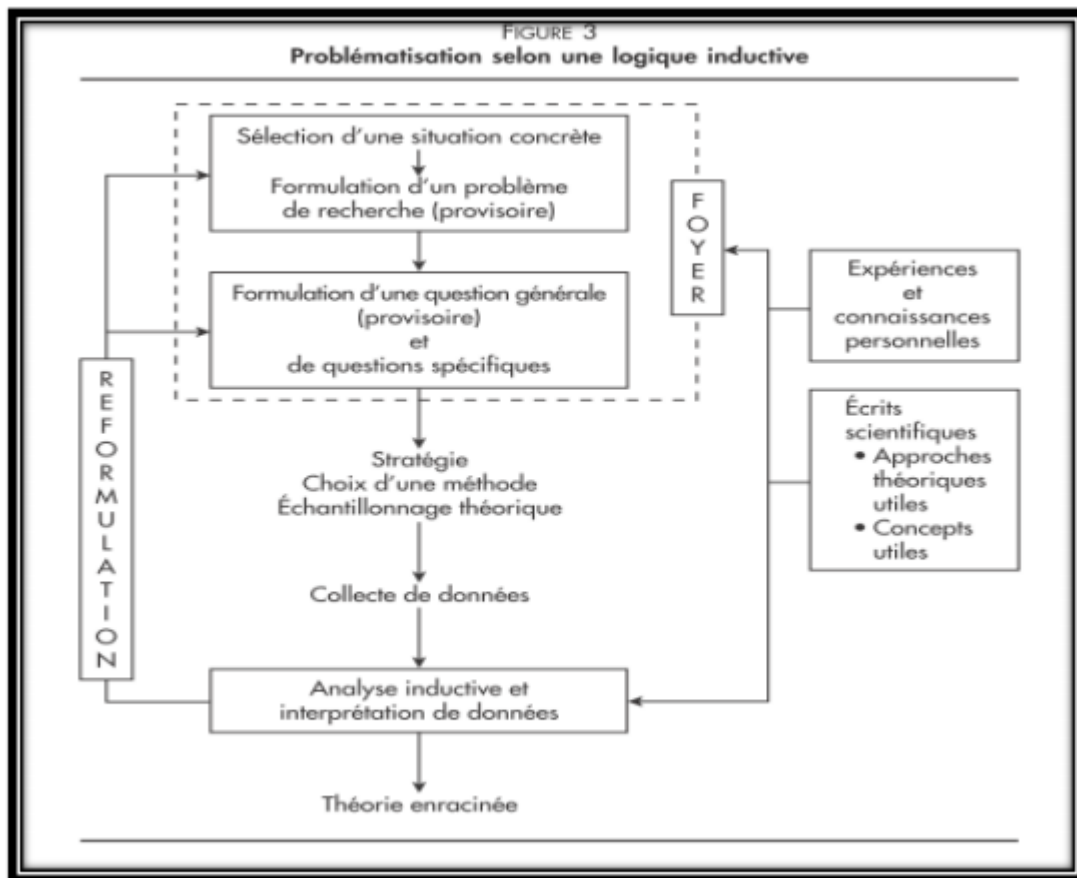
FIGURE 3
Problématisation selon une logique inductive

Sélection d'une situation concrète

Formulation d'un problème de recherche (provisoire)

Formulation d'une question générale (provisoire) et de questions spécifiques

FOYER

Expériences et connaissances personnelles

Écrits scientifiques
• Approches théoriques utiles
• Concepts utiles

REFORMULATION

Stratégie
Choix d'une méthode
Échantillonnage théorique

Collecte de données

Analyse inductive et interprétation de données

Théorie enracinée